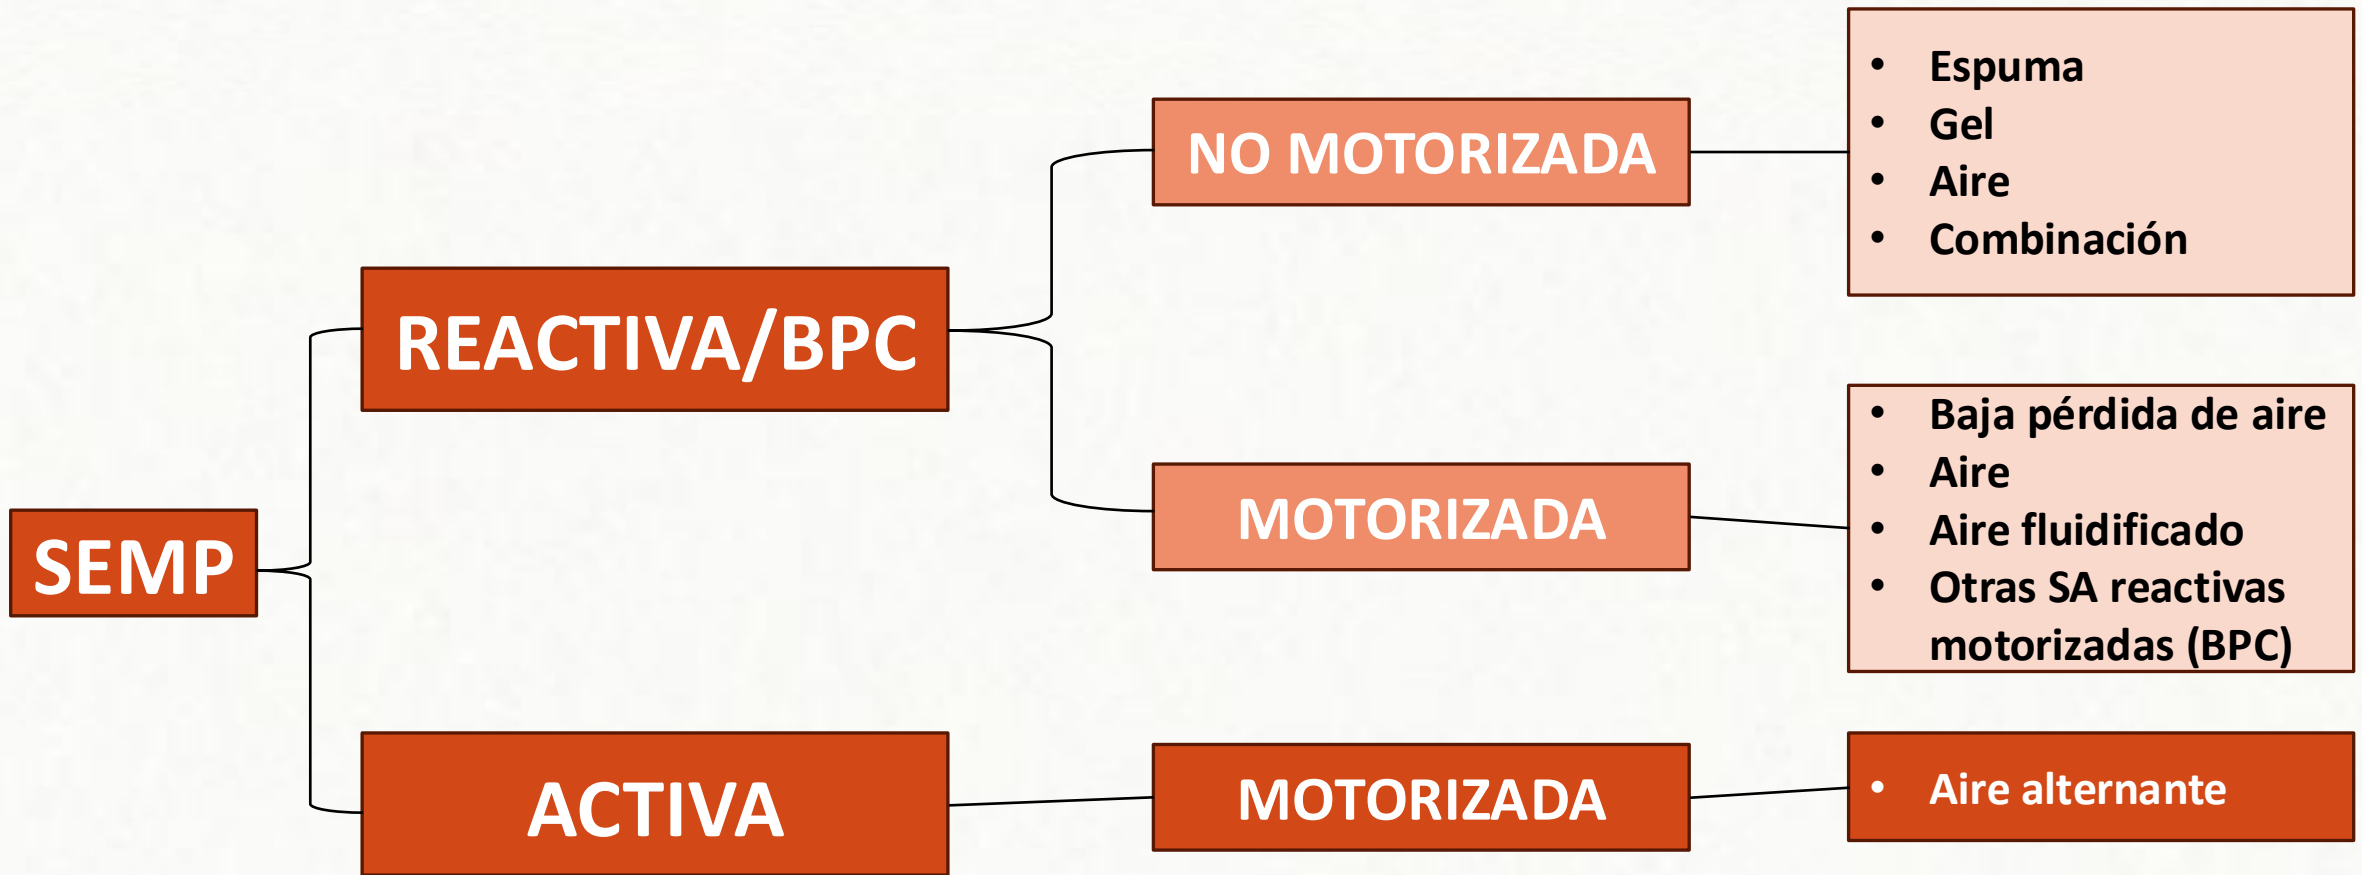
SEMP

REACTIVA/BPC

NO MOTORIZADA

- Espuma
- Gel
- Aire
- Combinación

MOTORIZADA

- Baja pérdida de aire
- Aire
- Aire fluidificado
- Otras SA reactivas motorizadas (BPC)

ACTIVA

MOTORIZADA

- Aire alternante